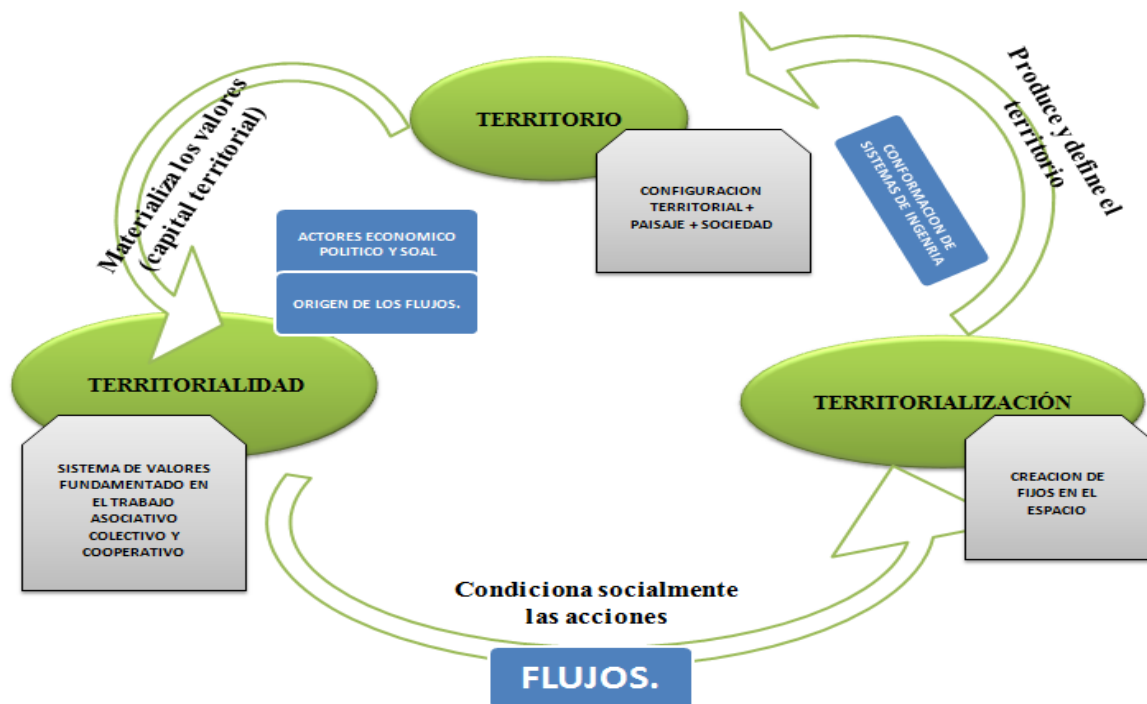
Materializa los valores (capital territorial)

TERRITORIO

CONFIGURACION TERRITORIAL + PAISAJE + SOCIEDAD

CONFORMACION DE SISTEMAS DE INGENIRIA

Produce y define el territorio

ACTORES ECONOMICO POLITICO Y SOAL

ORIGEN DE LOS FLUJOS.

TERRITORIALIDAD

SISTEMA DE VALORES FUNDAMENTADO EN EL TRABAJO ASOCIATIVO COLECTIVO Y COOPERATIVO

TERRITORIALIZACIÓN

CREACION DE FIJOS EN EL ESPACIO

Condiciona socialmente las acciones

FLUJOS.